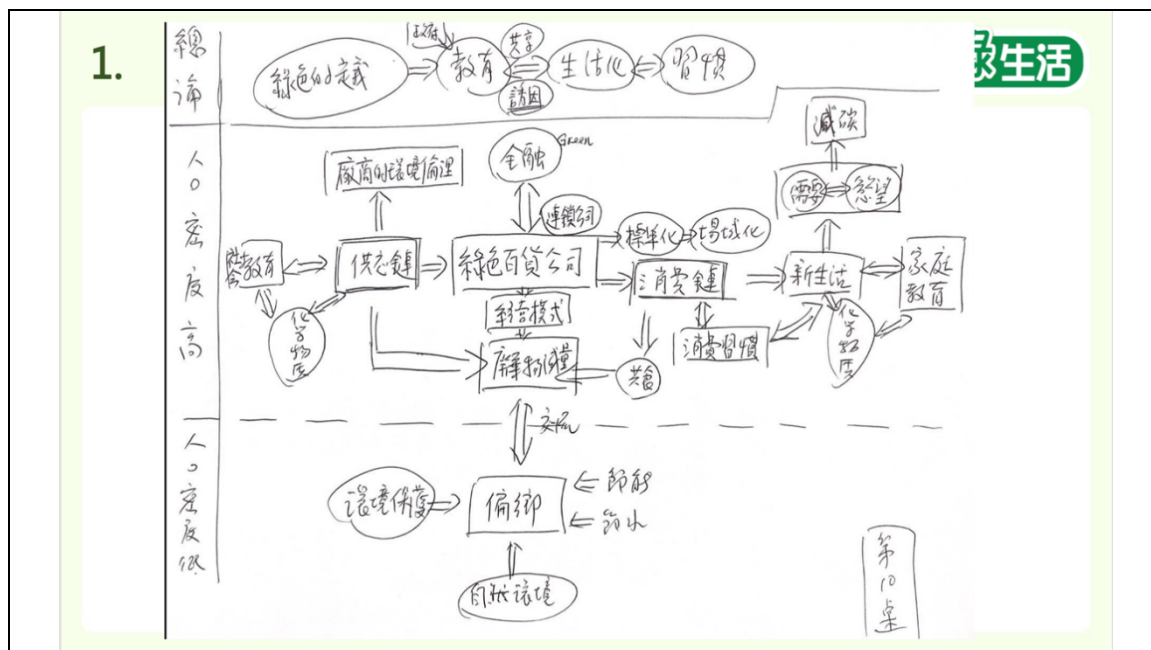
1.

綠生活

總論

綠色的定義

政府

教育

共享

誘因

生活化

習慣

人口密度高

廠商的環境倫理

金融 Green

連鎖店

標準化

在地化

減碳

需要

慾望

社會教育

供應鏈

綠色百貨公司

消費鏈

新生活

家庭教育

化學物質

銷售模式

廢棄物處理

共創

消費習慣

化學點心

交流

人口密度低

環境保護

偏鄉

節能

節水

自然環境

第10桌